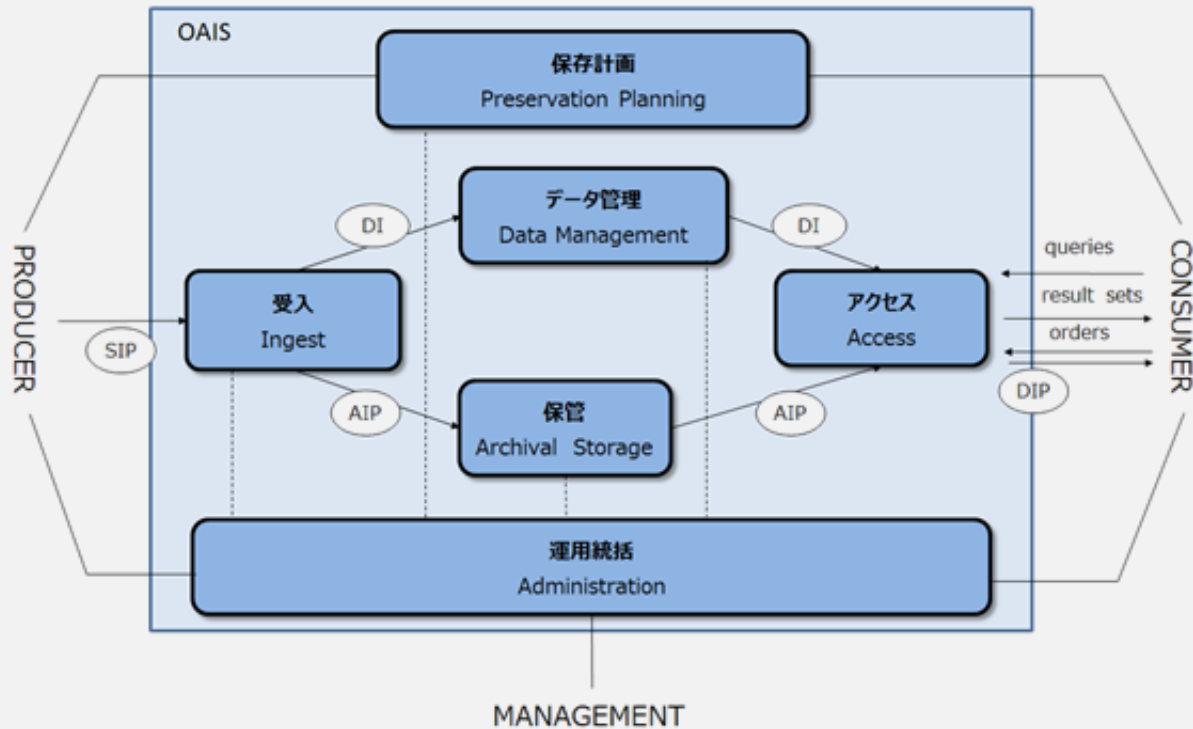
OAIS

保存計画
Preservation Planning

PRODUCER

SIP

受入
Ingest

DI

AIP

データ管理
Data Management

保管
Archival Storage

DI

AIP

アクセス
Access

queries

result sets

orders

DIP

CONSUMER

運用統括
Administration

MANAGEMENT